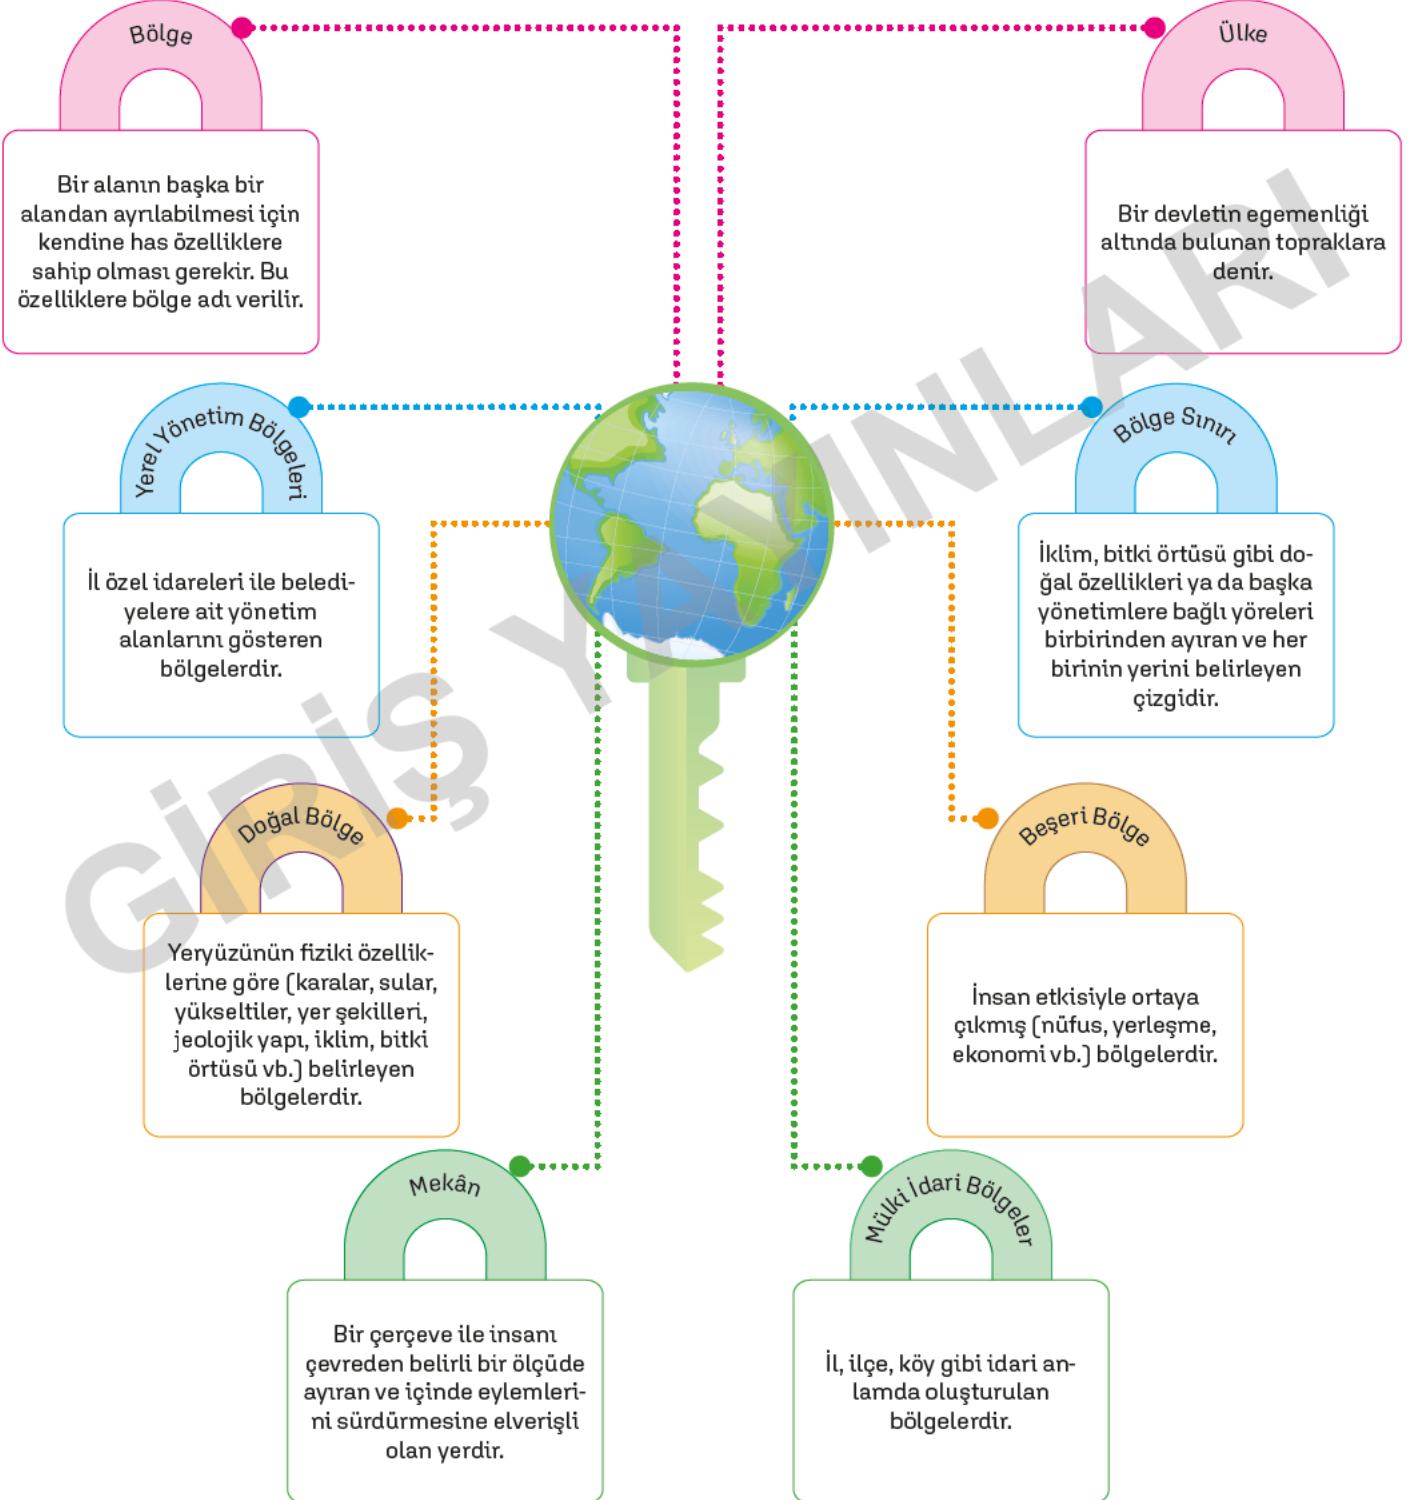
Bölge

Bir alanın başka bir alandan ayrılabilmesi için kendine has özelliklere sahip olması gerekir. Bu özelliklere bölge adı verilir.

Ülke

Bir devletin egemenliği altında bulunan topraklara denir.

Yerel Yönetim Bölgeleri

İl özel idareleri ile belediyelere ait yönetim alanlarını gösteren bölgelerdir.

Bölge Sınırı

İklim, bitki örtüsü gibi doğal özellikleri ya da başka yönetimlere bağlı yöreleri birbirinden ayıran ve her birinin yerini belirleyen çizgidir.

Doğal Bölge

Yeryüzünün fiziki özelliklerine göre (karalar, sular, yükseltiler, yer şekilleri, jeolojik yapı, iklim, bitki örtüsü vb.) belirleyen bölgelerdir.

Beşeri Bölge

İnsan etkisiyle ortaya çıkmış (nüfus, yerleşme, ekonomi vb.) bölgelerdir.

Mekân

Bir çerçeve ile insanı çevreden belirli bir ölçüde ayıran ve içinde eylemlerini sürdürmesine elverişli olan yerdir.

Mülki İdari Bölgeler

İl, ilçe, köy gibi idari anlamda oluşturulan bölgelerdir.

GİRİŞ YAYINLARI